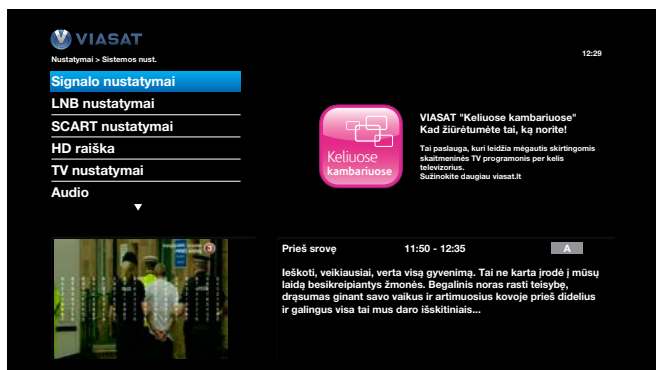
VIASAT

Nustatymai > Sistemos nust.

12:29

Signalo nustatymai
LNB nustatymai
SCART nustatymai
HD raiška
TV nustatymai
Audio

Keliuose kambariuose

VIASAT "Keliuose kambariuose"
Kad žiūrėtumėte tai, ką norite!

Tai paslauga, kuri leidžia mėgautis skirtingomis skaitmeninės TV programomis per kelis televizorius.
Sužinokite daugiau viasat.lt

3

Prieš srovę 11:50 - 12:35 A

Ieškoti, veikiausiai, verta visą gyvenimą. Tai ne karta įrodė į mūsų laidą besikreipiantys žmonės. Begalinis noras rasti teisybę, drąsumas ginant savo vaikus ir artimuosius kovoje prieš didelius ir galingus visa tai mus daro išskitiniais...